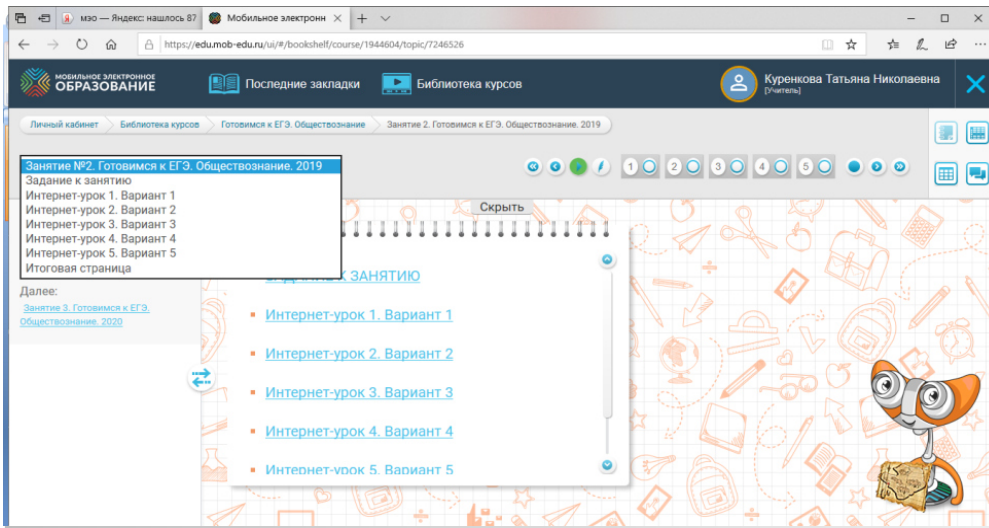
мэо — Яндекс: нашлось 87
Мобильное электронн
https://edu.mob-edu.ru/ui/#/bookshelf/course/1944604/topic/7246526

МОБИЛЬНОЕ ЭЛЕКТРОННОЕ ОБРАЗОВАНИЕ
Последние закладки
Библиотека курсов
Куренкова Татьяна Николаевна
[Учитель]

Личный кабинет
Библиотека курсов
Готовимся к ЕГЭ. Обществознание
Занятие 2. Готовимся к ЕГЭ. Обществознание. 2019

Занятие №2. Готовимся к ЕГЭ. Обществознание. 2019
Задание к занятию
Интернет-урок 1. Вариант 1
Интернет-урок 2. Вариант 2
Интернет-урок 3. Вариант 3
Интернет-урок 4. Вариант 4
Интернет-урок 5. Вариант 5
Итоговая страница

1 2 3 4 5

Скрыть

Далее:
Занятие 3. Готовимся к ЕГЭ. Обществознание. 2020

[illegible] К ЗАНЯТИЮ
Интернет-урок 1. Вариант 1
Интернет-урок 2. Вариант 2
Интернет-урок 3. Вариант 3
Интернет-урок 4. Вариант 4
Интернет-урок 5. Вариант 5